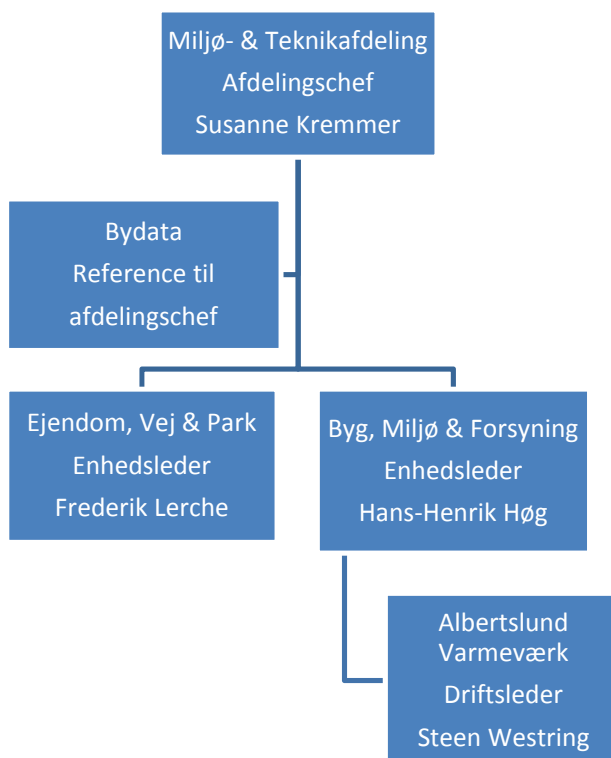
Miljø- & Teknikafdeling
Afdelingschef
Susanne Kremmer

Bydata
Reference til afdelingschef

Ejendom, Vej & Park
Enhedsleder
Frederik Lerche

Byg, Miljø & Forsyning
Enhedsleder
Hans-Henrik Høg

Albertslund Varmeværk
Driftsleder
Steen Westring